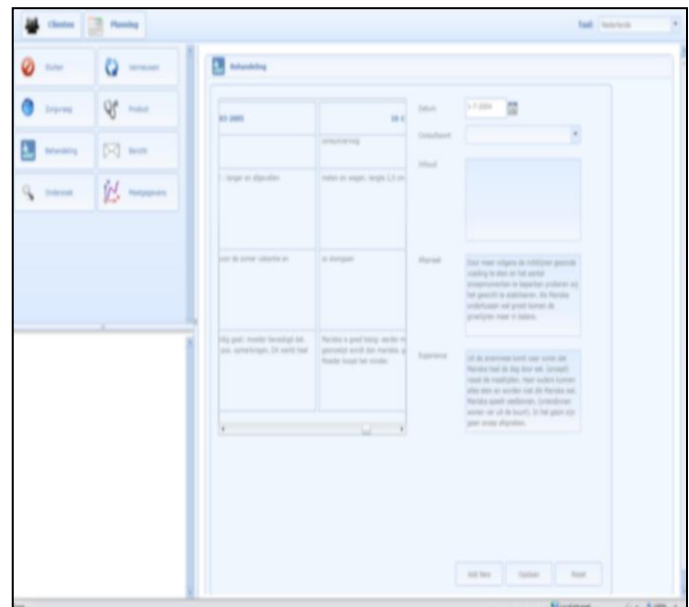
Cliënten Planning

Taal: Nederlands

Dossier Vermeuwen
Zorgvraag Product
Behandeling Bericht
Onderzoek Meetgegevens

Behandeling

03 2005

28 0

ontwikkeling

i langer en afgevallen

meten en wegen, lengte 1,5 cm

voor de zomer vakantie en

ie doorgaan

dig goed, moeder favorabel dat vaak, opmerkingen. Dit werkt heel

Marieke is goed bezig. werder m gemotief wordt dat Marieke, g Moeder hoopt het inrollen

Datum 1-7-2004

Consultvorm

Inhoud

Afspraak

Door meer volgens de richtlijnen gezonde voeding te eten en het aantal snoepmomenten te beperken proberen we het gewicht te stabiliseren. De Marieke onderhouden wel groeit komen de groeilijnen meer in balans.

Experience

Uit de anamnese komt naar voren dat Marieke heel de dag door eet. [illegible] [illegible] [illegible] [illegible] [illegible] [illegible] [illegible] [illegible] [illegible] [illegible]

Add New Opslaan Reset